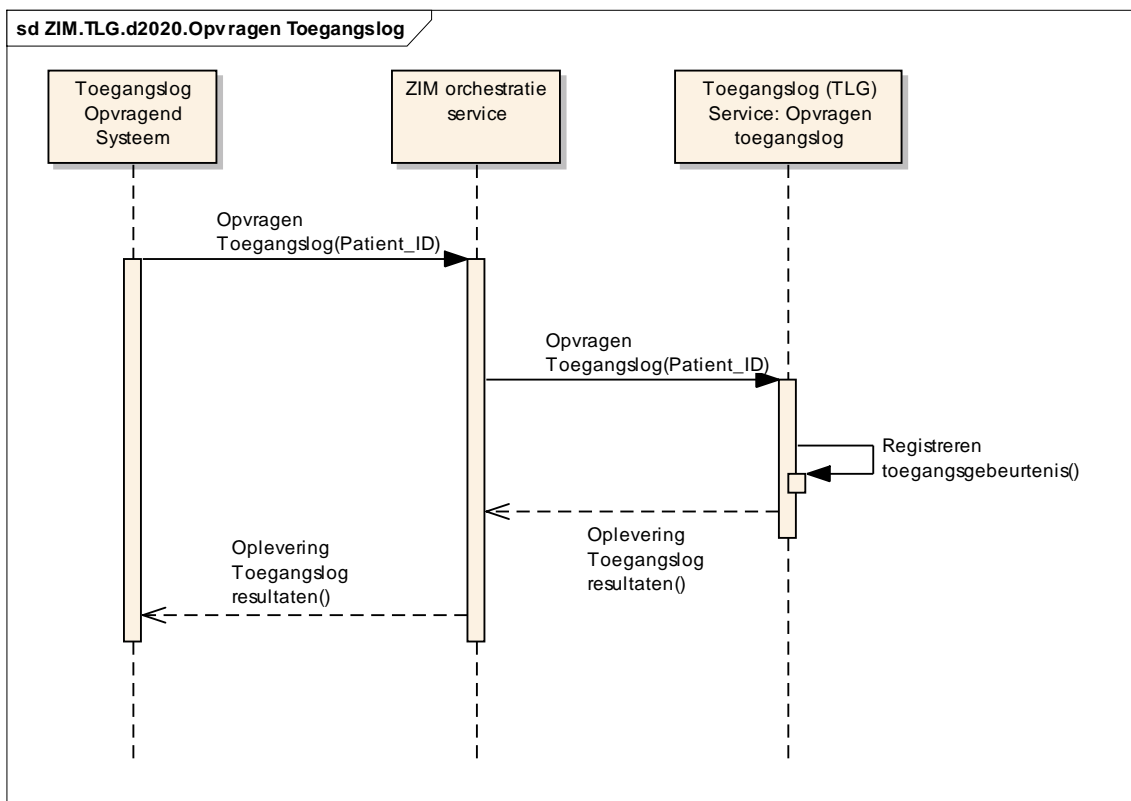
sd ZIM.TLG.d2020.Opvragen Toegangslog

Toegangslog Opvragend Systeem

ZIM orchestratie service

Toegangslog (TLG) Service: Opvragen toegangslog

Opvragen Toegangslog(Patient_ID)

Opvragen Toegangslog(Patient_ID)

Registreren toegangsgebeurtenis()

Oplevering Toegangslog resultaten()

Oplevering Toegangslog resultaten()